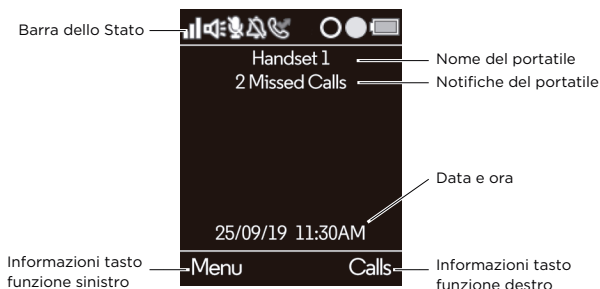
Barra dello Stato

Handset 1

2 Missed Calls

25/09/19 11:30AM

Menu

Calls

Nome del portatile

Notifiche del portatile

Data e ora

Informazioni tasto funzione sinistro

Informazioni tasto funzione destro